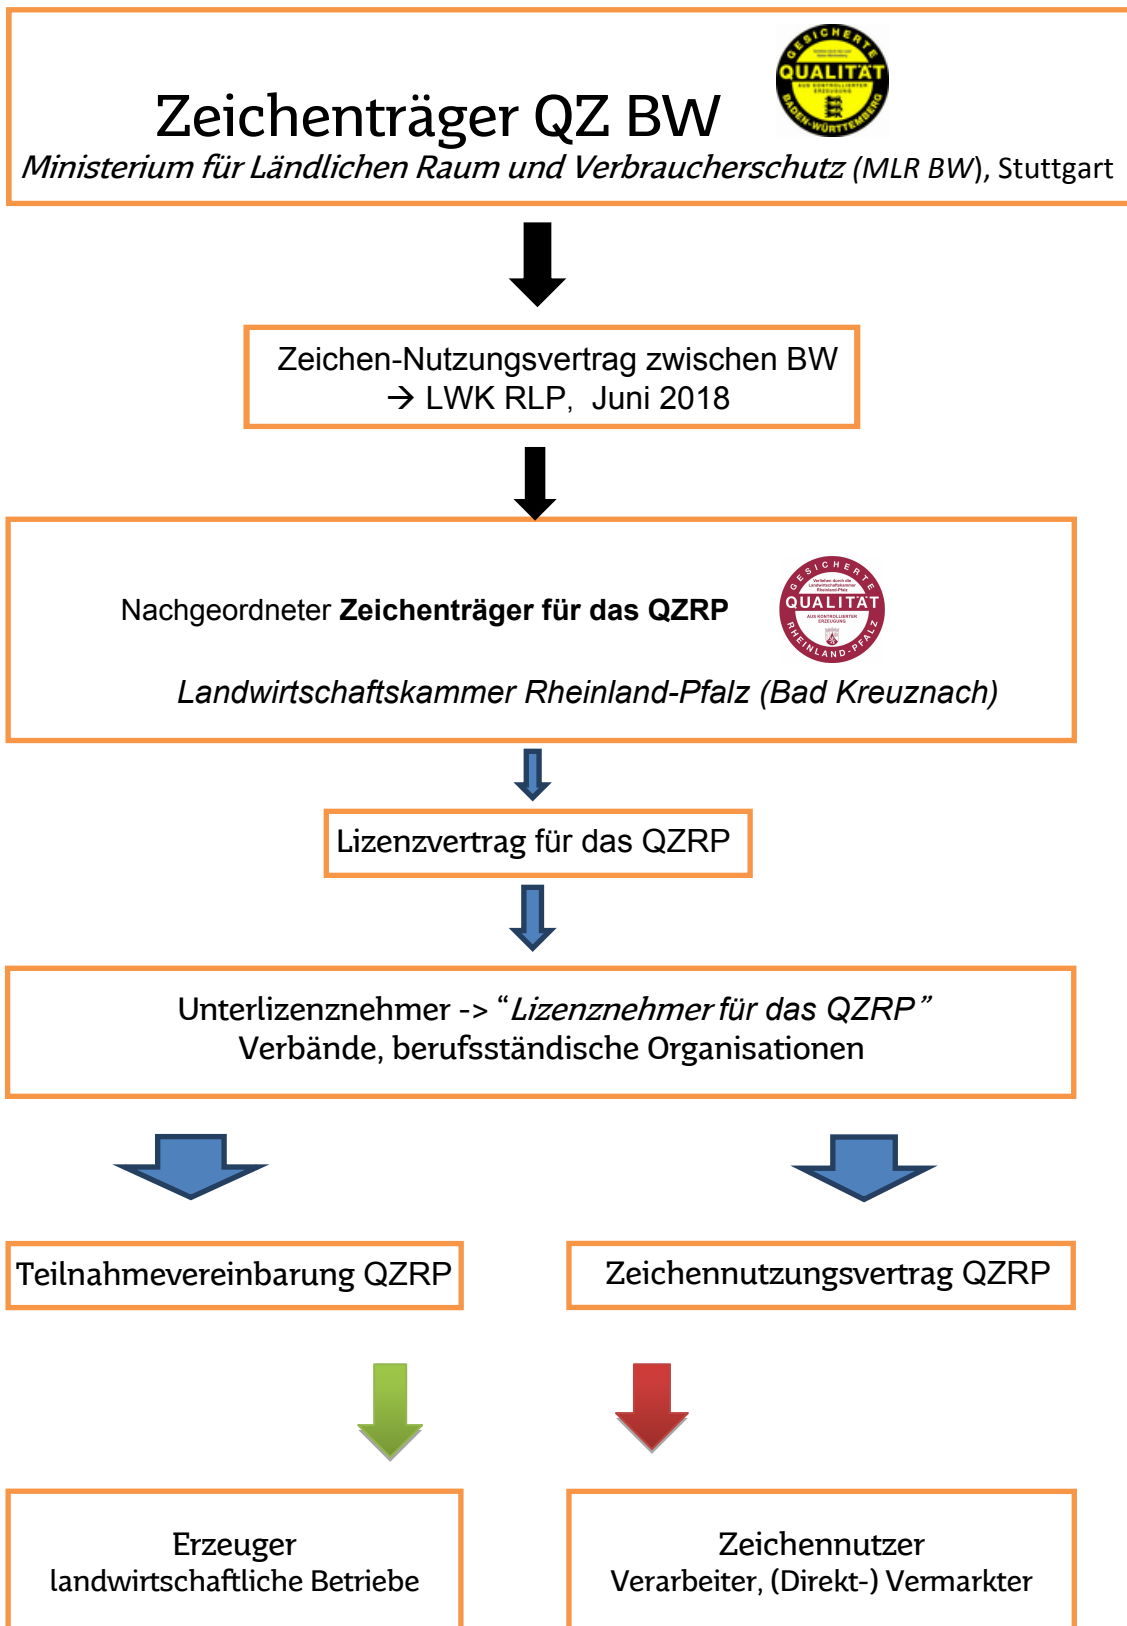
Zeichenträger QZ BW

GESICHERTE QUALITÄT BADEN-WÜRTTEMBERG

*Ministerium für Ländlichen Raum und Verbraucherschutz* (MLR BW), Stuttgart

Zeichen-Nutzungsvertrag zwischen BW → LWK RLP, Juni 2018

Nachgeordneter **Zeichenträger für das QZRP**

GESICHERTE QUALITÄT RHEINLAND-PFALZ

*Landwirtschaftskammer Rheinland-Pfalz (Bad Kreuznach)*

Lizenzvertrag für das QZRP

Unterlizenznehmer -> "*Lizenznehmer für das QZRP*"
Verbände, berufsständische Organisationen

Teilnahmevereinbarung QZRP

Zeichennutzungsvertrag QZRP

Erzeuger
landwirtschaftliche Betriebe

Zeichennutzer
Verarbeiter, (Direkt-) Vermarkter